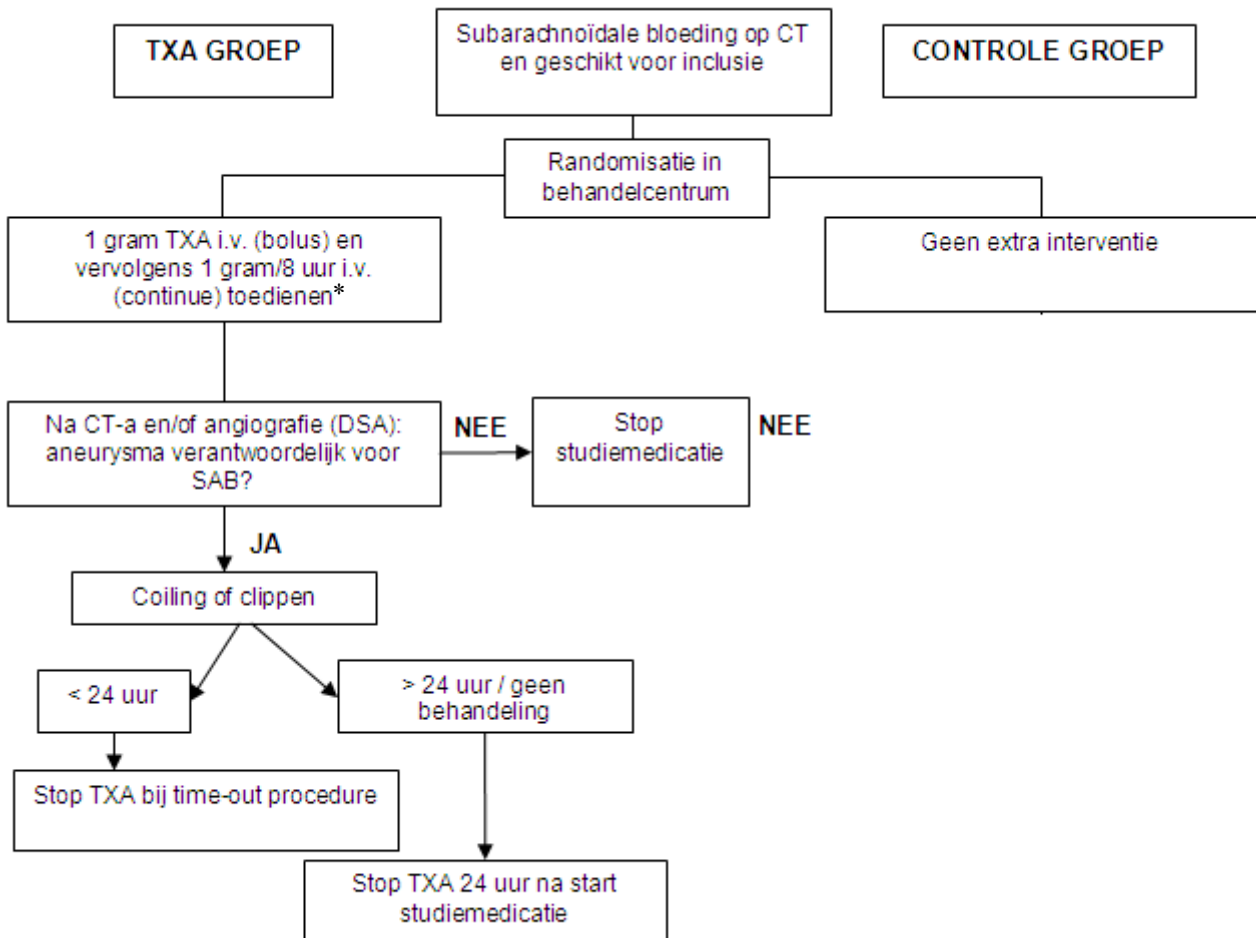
TXA GROEP

Subarachnoïdale bloeding op CT en geschikt voor inclusie

CONTROLE GROEP

Randomisatie in behandelcentrum

1 gram TXA i.v. (bolus) en vervolgens 1 gram/8 uur i.v. (continue) toedienen*

Geen extra interventie

Na CT-a en/of angiografie (DSA): aneurysma verantwoordelijk voor SAB?

NEE

Stop studiemedicatie

NEE

JA

Coiling of clippen

< 24 uur

> 24 uur / geen behandeling

Stop TXA bij time-out procedure

Stop TXA 24 uur na start studiemedicatie